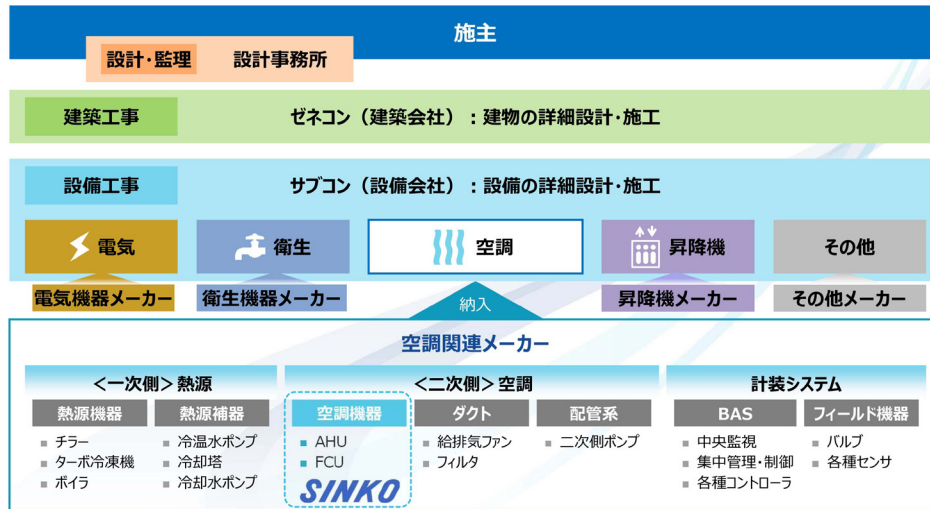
施主

設計・監理　設計事務所

建築工事　ゼネコン（建築会社）：建物の詳細設計・施工

設備工事　サブコン（設備会社）：設備の詳細設計・施工

電気　衛生　空調　昇降機　その他

電気機器メーカー　衛生機器メーカー　納入　昇降機メーカー　その他メーカー

空調関連メーカー

＜一次側＞熱源

熱源機器
- チラー
- ターボ冷凍機
- ボイラ

熱源補器
- 冷温水ポンプ
- 冷却塔
- 冷却水ポンプ

＜二次側＞空調

空調機器
- AHU
- FCU

SINKO

ダクト
- 給排気ファン
- フィルタ

配管系
- 二次側ポンプ

計装システム

BAS
- 中央監視
- 集中管理・制御
- 各種コントローラ

フィールド機器
- バルブ
- 各種センサ